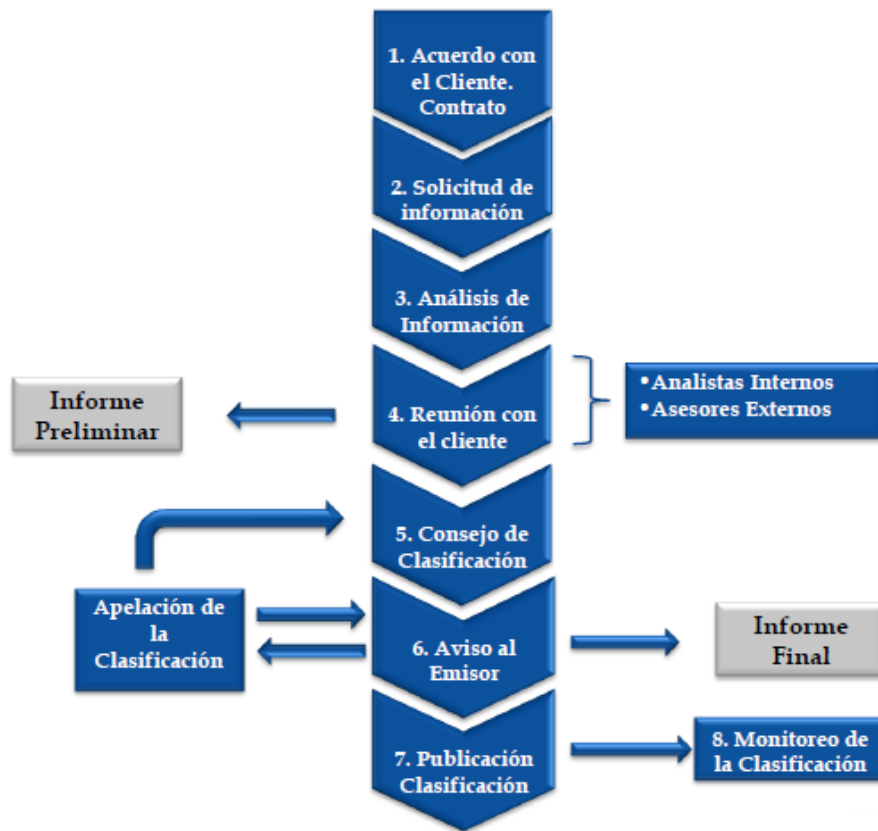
1. Acuerdo con el Cliente. Contrato

2. Solicitud de información

3. Análisis de Información

Informe Preliminar

4. Reunión con el cliente

•Analistas Internos
•Asesores Externos

5. Consejo de Clasificación

Apelación de la Clasificación

6. Aviso al Emisor

Informe Final

7. Publicación Clasificación

8. Monitoreo de la Clasificación